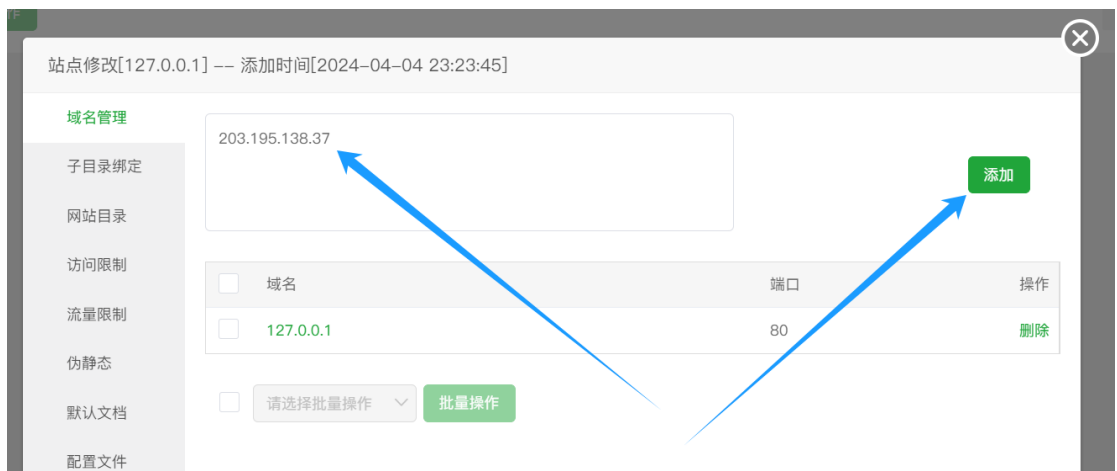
站点修改[127.0.0.1] -- 添加时间[2024-04-04 23:23:45]

域名管理
子目录绑定
网站目录
访问限制
流量限制
伪静态
默认文档
配置文件

203.195.138.37

添加

| | 域名 | 端口 | 操作 |
|---|---|---|---|
| | 127.0.0.1 | 80 | 删除 |

请选择批量操作
批量操作